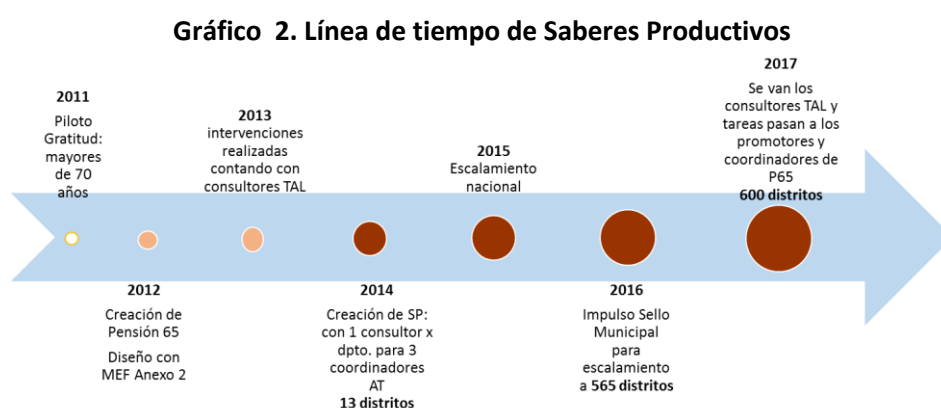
Gráfico 2. Línea de tiempo de Saberes Productivos

2011
Piloto Gratitud: mayores de 70 años

2012
Creación de Pensión 65

Diseño con MEF Anexo 2

2013
intervenciones realizadas contando con consultores TAL

2014
Creación de SP: con 1 consultor x dpto. para 3 coordinadores AT
13 distritos

2015
Escalamiento nacional

2016
Impulso Sello Municipal para escalamiento a 565 distritos

2017
Se van los consultores TAL y tareas pasan a los promotores y coordinadores de P65
600 distritos